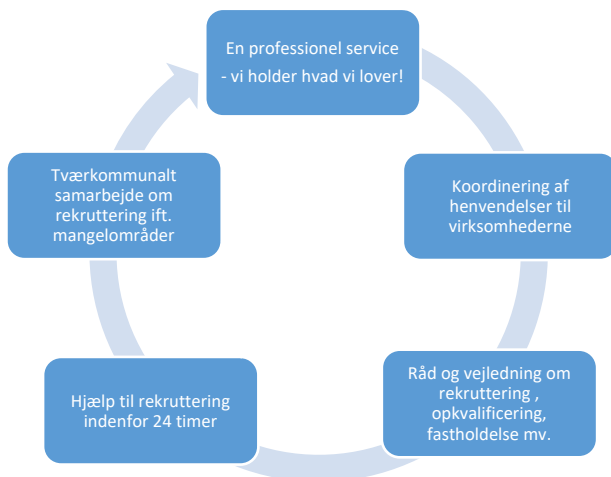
En professionel service
- vi holder hvad vi lover!

Koordinering af henvendelser til virksomhederne

Råd og vejledning om rekruttering , opkvalificering, fastholdelse mv.

Hjælp til rekruttering indenfor 24 timer

Tværkommunalt samarbejde om rekruttering ift. mangelområder